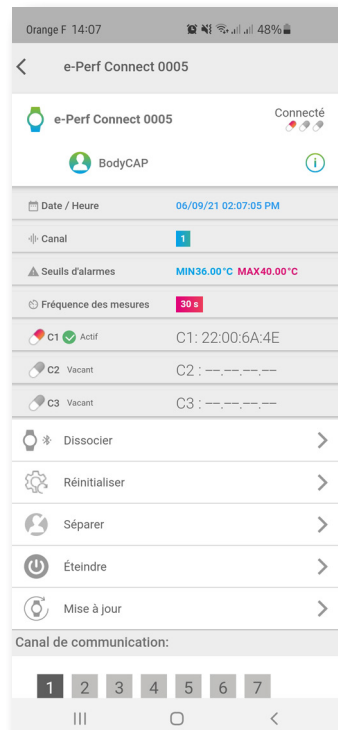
Orange F 14:07 48%

e-Perf Connect 0005

e-Perf Connect 0005

Connecté

BodyCAP

Date / Heure 06/09/21 02:07:05 PM

Canal 1

Seuils d'alarmes MIN36.00°C MAX40.00°C

Fréquence des mesures 30 s

C1 Actif C1: 22:00:6A:4E

C2 Vacant C2 : --.--.--.--

C3 Vacant C3 : --.--.--.--

Dissocier

Réinitialiser

Séparer

Éteindre

Mise à jour

Canal de communication:

1 2 3 4 5 6 7